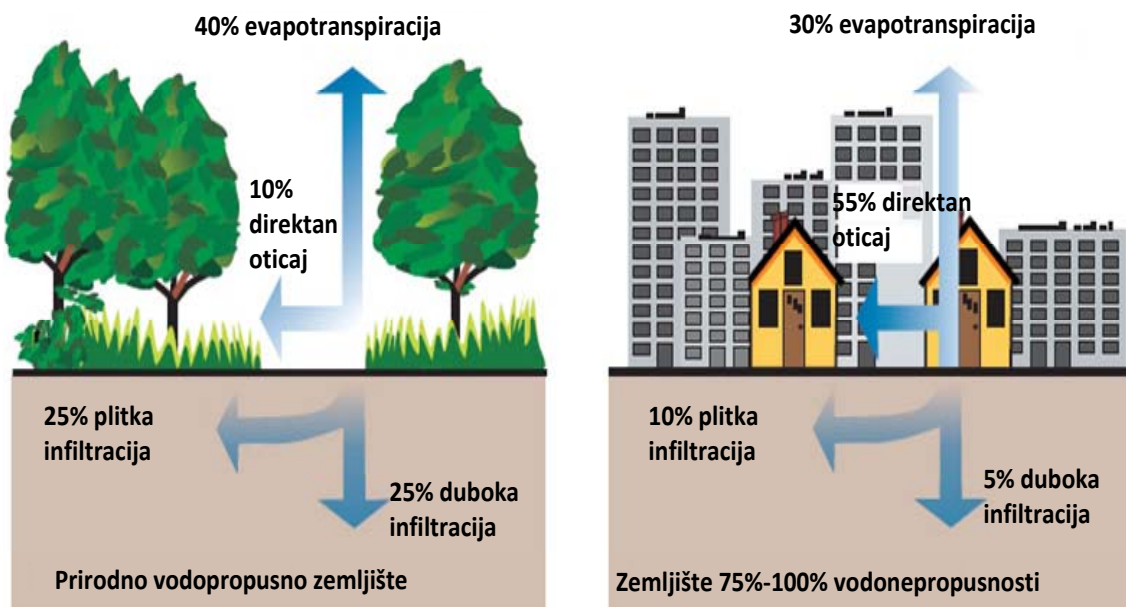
40% evapotranspiracija

10% direktan oticaj

25% plitka infiltracija

25% duboka infiltracija

Prirodno vodopropusno zemljište

30% evapotranspiracija

55% direktan oticaj

10% plitka infiltracija

5% duboka infiltracija

Zemljište 75%-100% vodonepropusnosti